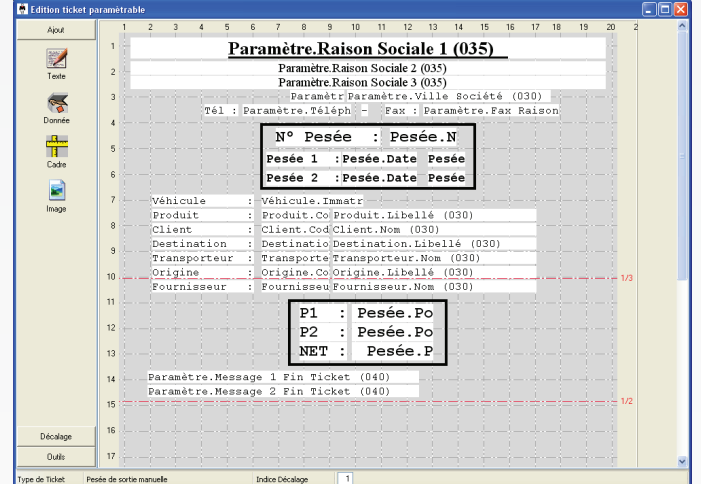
Edition ticket paramètrable

Ajout

Texte

Donnée

Cadre

Image

Décalage

Outils

1 2 3 4 5 6 7 8 9 10 11 12 13 14 15 16 17 18 19 20 2

1
Paramètre.Raison Sociale 1 (035)

2
Paramètre.Raison Sociale 2 (035)
Paramètre.Raison Sociale 3 (035)

3
Paramètr Paramètre.Ville Société (030)
Tél : Paramètre.Téléph - Fax : Paramètre.Fax Raison

4

5
N° Pesée : Pesée.N
Pesée 1 : Pesée.Date Pesée

6
Pesée 2 : Pesée.Date Pesée

7
Véhicule : Véhicule.Immatr
Produit : Produit.Co Produit.Libellé (030)

8
Client : Client.Cod Client.Nom (030)
Destination : Destinatio Destination.Libellé (030)

9
Transporteur : Transporte Transporteur.Nom (030)

10
Origine : Origine.Co Origine.Libellé (030)
Fournisseur : Fournisseu Fournisseur.Nom (030)

1/3

11
P1 : Pesée.Po

12
P2 : Pesée.Po

13
NET : Pesée.P

14
Paramètre.Message 1 Fin Ticket (040)
Paramètre.Message 2 Fin Ticket (040)

15
1/2

16

17

Type de Ticket: Pesée de sortie manuelle Indice Décalage 1